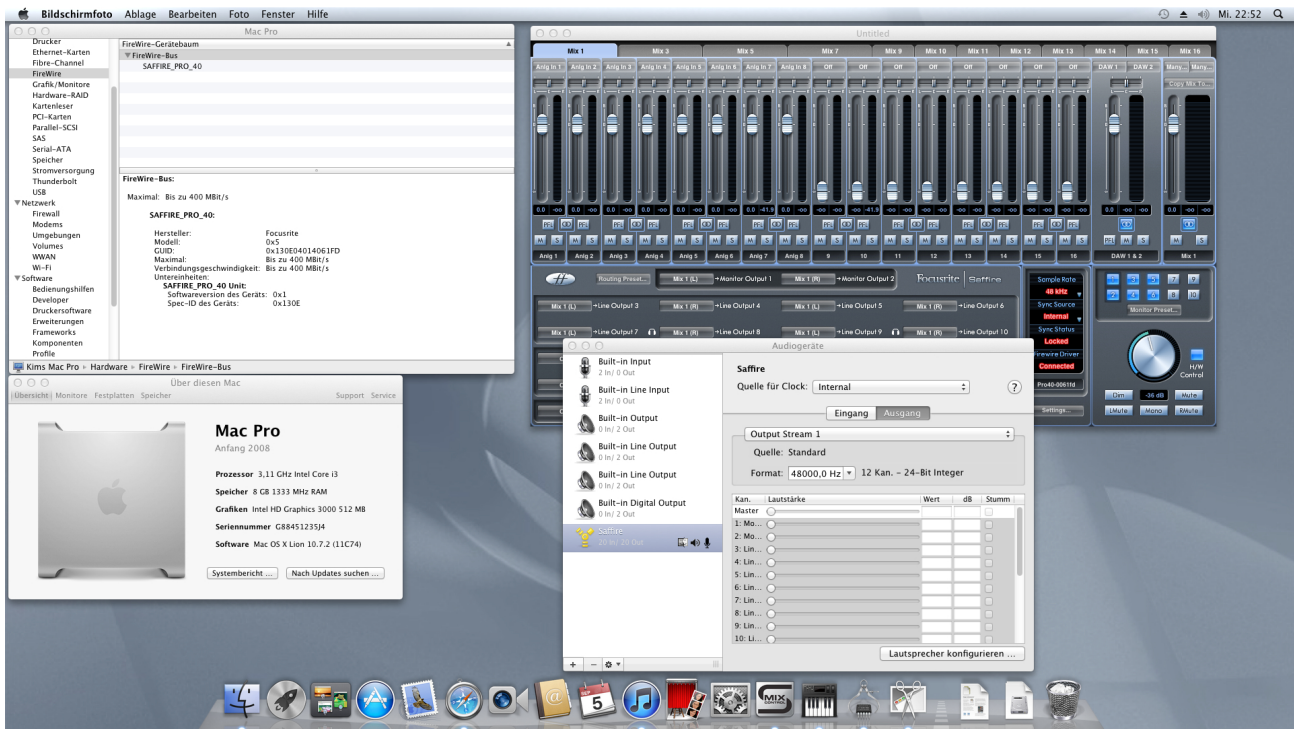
Bildschirmfoto Ablage Bearbeiten Foto Fenster Hilfe
Mi. 22:52

Mac Pro

Drucker
Ethernet-Karten
Fibre-Channel
FireWire
Grafik/Monitore
Hardware-RAID
Kartenleser
PCI-Karten
Parallel-SCSI
SAS
Serial-ATA
Speicher
Stromversorgung
Thunderbolt
USB
▼Netzwerk
Firewall
Modems
Umgebungen
Volumes
WWAN
Wi-Fi
▼Software
Bedienungshilfen
Developer
Druckersoftware
Erweiterungen
Frameworks
Komponenten
Profile

FireWire-Gerätebaum
▼FireWire-Bus
SAFFIRE_PRO_40

FireWire-Bus:

Maximal: Bis zu 400 MBit/s

SAFFIRE_PRO_40:

Hersteller: Focusrite
Modell: 0x5
GUID: 0x130E04014061FD
Maximal: Bis zu 400 MBit/s
Verbindungsgeschwindigkeit: Bis zu 400 MBit/s
Untereinheiten:
SAFFIRE_PRO_40 Unit:
Softwareversion des Geräts: 0x1
Spec-ID des Geräts: 0x130E

Kims Mac Pro ▸ Hardware ▸ FireWire ▸ FireWire-Bus

Über diesen Mac
Übersicht Monitore Festplatten Speicher Support Service

Mac Pro
Anfang 2008
Prozessor 3,11 GHz Intel Core i3
Speicher 8 GB 1333 MHz RAM
Grafiken Intel HD Graphics 3000 512 MB
Seriennummer G88451235J4
Software Mac OS X Lion 10.7.2 (11C74)
Systembericht ... Nach Updates suchen ...

Untitled
Mix 1 Mix 3 Mix 5 Mix 7 Mix 9 Mix 10 Mix 11 Mix 12 Mix 13 Mix 14 Mix 15 Mix 16
Anlg In 1 Anlg In 2 Anlg In 3 Anlg In 4 Anlg In 5 Anlg In 6 Anlg In 7 Anlg In 8 Off Off Off Off Off Off Off Off DAW 1 DAW 2 Many... Many...
Copy Mix To...
0.0 -oo 0.0 -oo 0.0 -oo 0.0 -oo 0.0 -41.9 -oo -oo -oo -41.9 -oo -oo -oo -oo -oo -oo -oo -oo 0.0 -oo 0.0 -oo
M S
Anlg 1 Anlg 2 Anlg 3 Anlg 4 Anlg 5 Anlg 6 Anlg 7 Anlg 8 9 10 11 12 13 14 15 16 DAW 1 & 2 Mix 1
Routing Preset... Mix 1 (L) →Monitor Output 1 Mix 1 (R) →Monitor Output 2 Focusrite Saffire
Mix 1 (L) →Line Output 3 Mix 1 (R) →Line Output 4 Mix 1 (L) →Line Output 5 Mix 1 (R) →Line Output 6
Mix 1 (L) →Line Output 7 Mix 1 (R) →Line Output 8 Mix 1 (L) →Line Output 9 Mix 1 (R) →Line Output 10
Sample Rate 48 kHz
Sync Source Internal
Sync Status Locked
Firewire Driver Connected
Pro40-0061fd
Settings...
Monitor Preset...
1 2 3 4 5 6 7 8 9 10
H/W Control
Dim -36 dB Mute
LMute Mono RMute

Audiogeräte
Built-in Input
2 In/ 0 Out
Built-in Line Input
2 In/ 0 Out
Built-in Output
0 In/ 2 Out
Built-in Line Output
0 In/ 2 Out
Built-in Line Output
0 In/ 2 Out
Built-in Digital Output
0 In/ 2 Out
Saffire
20 In/ 20 Out

Saffire
Quelle für Clock: Internal
Eingang Ausgang
Output Stream 1
Quelle: Standard
Format: 48000,0 Hz 12 Kan. - 24-Bit Integer

| Kan. | Lautstärke | Wert | dB | Stumm |
|---|---|---|---|---|
| Master | | | | |
| 1: Mo... | | | | |
| 2: Mo... | | | | |
| 3: Lin... | | | | |
| 4: Lin... | | | | |
| 5: Lin... | | | | |
| 6: Lin... | | | | |
| 7: Lin... | | | | |
| 8: Lin... | | | | |
| 9: Lin... | | | | |
| 10: Li... | | | | |

Lautsprecher konfigurieren ...
+ −

5
MIX CONTROL